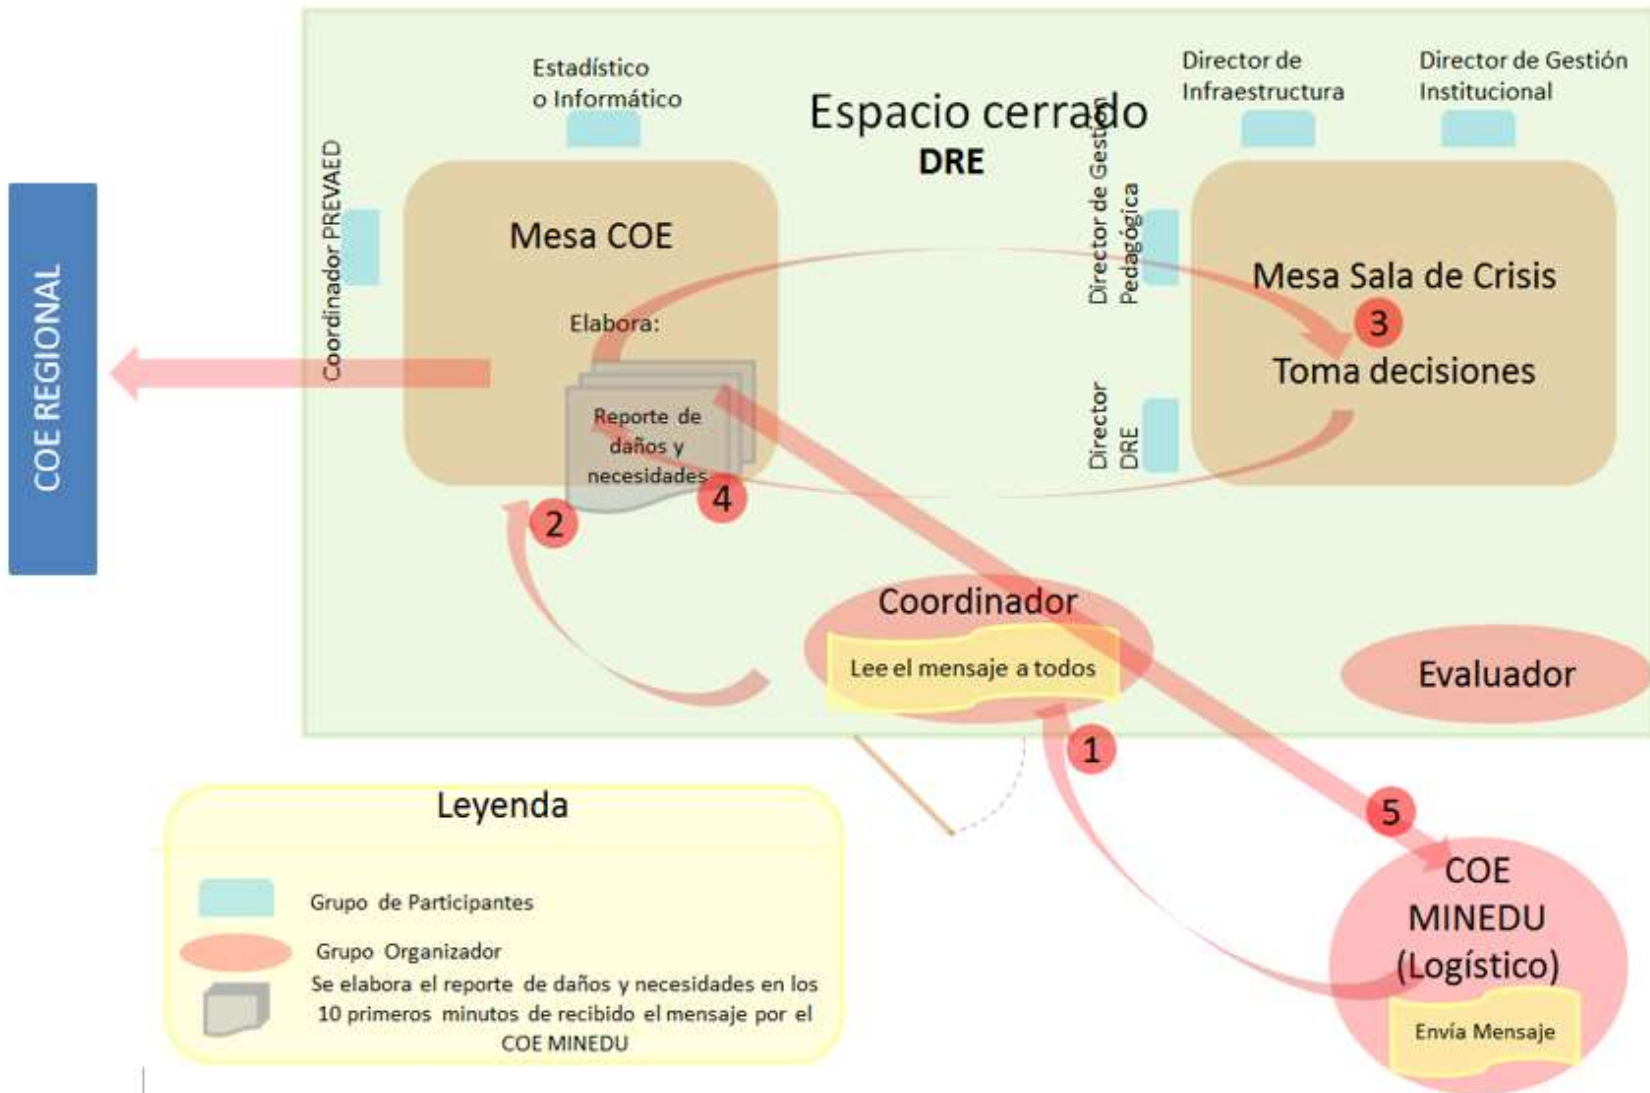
Estadístico o Informático

Espacio cerrado
DRE

Director de Infraestructura

Director de Gestión Institucional

COE REGIONAL

Coordinador PREVAED

Mesa COE

Elabora:

Reporte de daños y necesidades

Director de Gestión Pedagógica

Director DRE

Mesa Sala de Crisis

3

Toma decisiones

2

4

Coordinador

Lee el mensaje a todos

Evaluador

1

5

COE MINEDU (Logístico)

Envía Mensaje

Leyenda

Grupo de Participantes

Grupo Organizador

Se elabora el reporte de daños y necesidades en los 10 primeros minutos de recibido el mensaje por el COE MINEDU